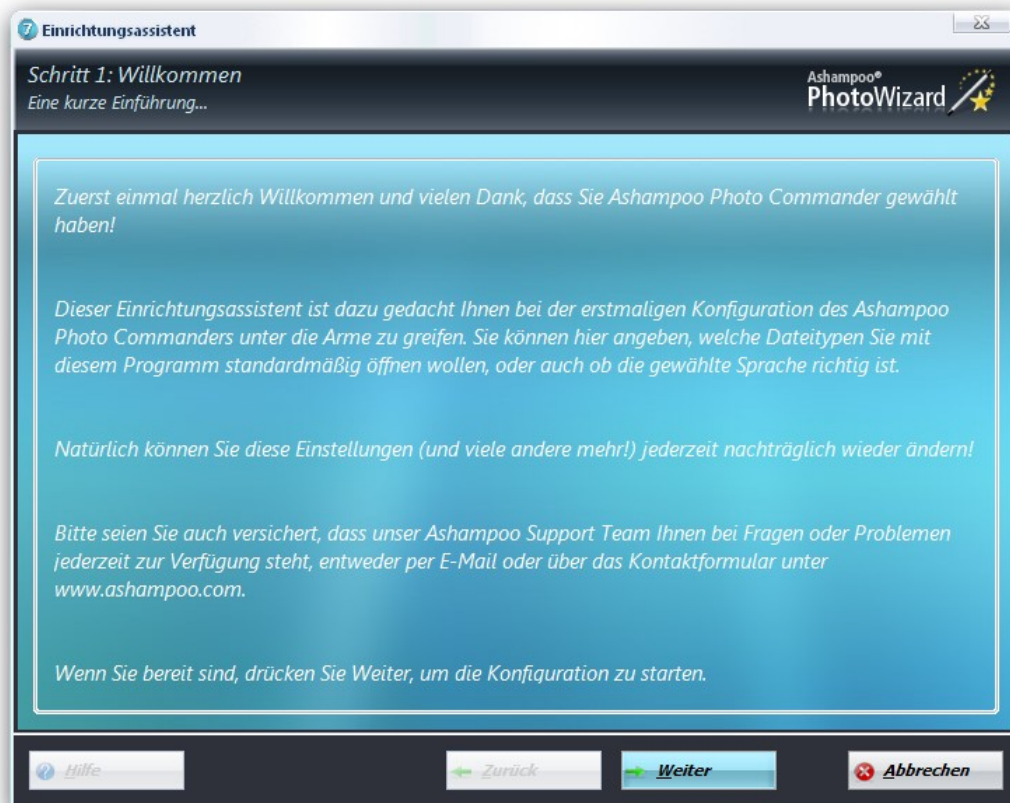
Einrichtungsassistent

Schritt 1: Willkommen
Eine kurze Einführung...

Ashampoo®
PhotoWizard

Zuerst einmal herzlich Willkommen und vielen Dank, dass Sie Ashampoo Photo Commander gewählt haben!

Dieser Einrichtungsassistent ist dazu gedacht Ihnen bei der erstmaligen Konfiguration des Ashampoo Photo Commanders unter die Arme zu greifen. Sie können hier angeben, welche Dateitypen Sie mit diesem Programm standardmäßig öffnen wollen, oder auch ob die gewählte Sprache richtig ist.

Natürlich können Sie diese Einstellungen (und viele andere mehr!) jederzeit nachträglich wieder ändern!

Bitte seien Sie auch versichert, dass unser Ashampoo Support Team Ihnen bei Fragen oder Problemen jederzeit zur Verfügung steht, entweder per E-Mail oder über das Kontaktformular unter www.ashampoo.com.

Wenn Sie bereit sind, drücken Sie Weiter, um die Konfiguration zu starten.

Hilfe
Zurück
Weiter
Abbrechen